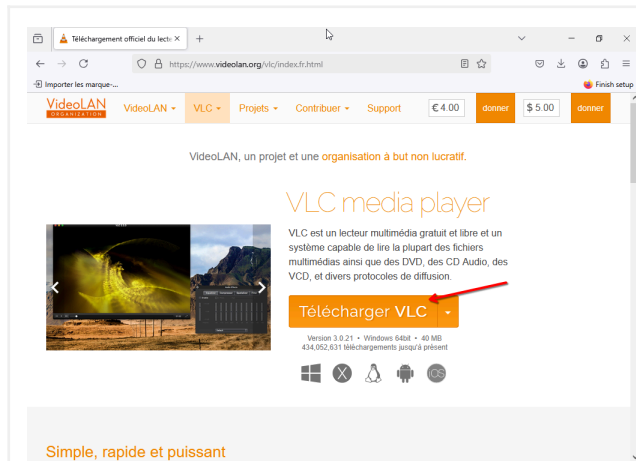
Téléchargement officiel du lect ×

https://www.videolan.org/vlc/index.fr.html

Importer les marque-...

Finish setup

VideoLAN ORGANIZATION

VideoLAN ▾ VLC ▾ Projets ▾ Contribuer ▾ Support

€ 4.00 donner $ 5.00 donner

VideoLAN, un projet et une organisation à but non lucratif.

VLC media player

VLC est un lecteur multimédia gratuit et libre et un système capable de lire la plupart des fichiers multimédias ainsi que des DVD, des CD Audio, des VCD, et divers protocoles de diffusion.

Télécharger VLC

Version 3.0.21 • Windows 64bit • 40 MB
434,052,631 téléchargements jusqu'à présent

Simple, rapide et puissant